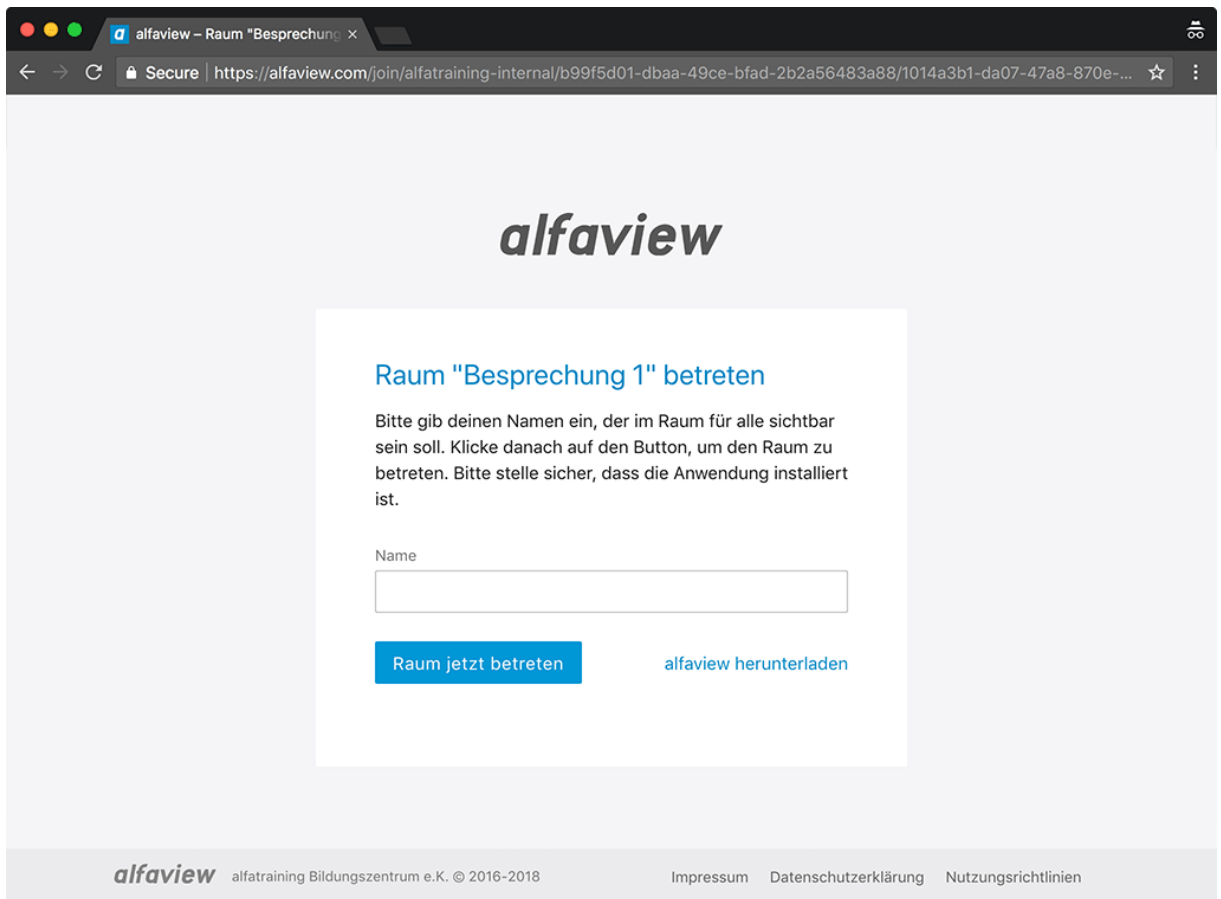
alfaview – Raum "Besprechung ×

Secure https://alfaview.com/join/alfatraining-internal/b99f5d01-dbaa-49ce-bfad-2b2a56483a88/1014a3b1-da07-47a8-870e-...

alfaview

Raum "Besprechung 1" betreten

Bitte gib deinen Namen ein, der im Raum für alle sichtbar sein soll. Klicke danach auf den Button, um den Raum zu betreten. Bitte stelle sicher, dass die Anwendung installiert ist.

Name

Raum jetzt betreten

alfaview herunterladen

alfaview alfatraining Bildungszentrum e.K. © 2016-2018

Impressum Datenschutzerklärung Nutzungsrichtlinien